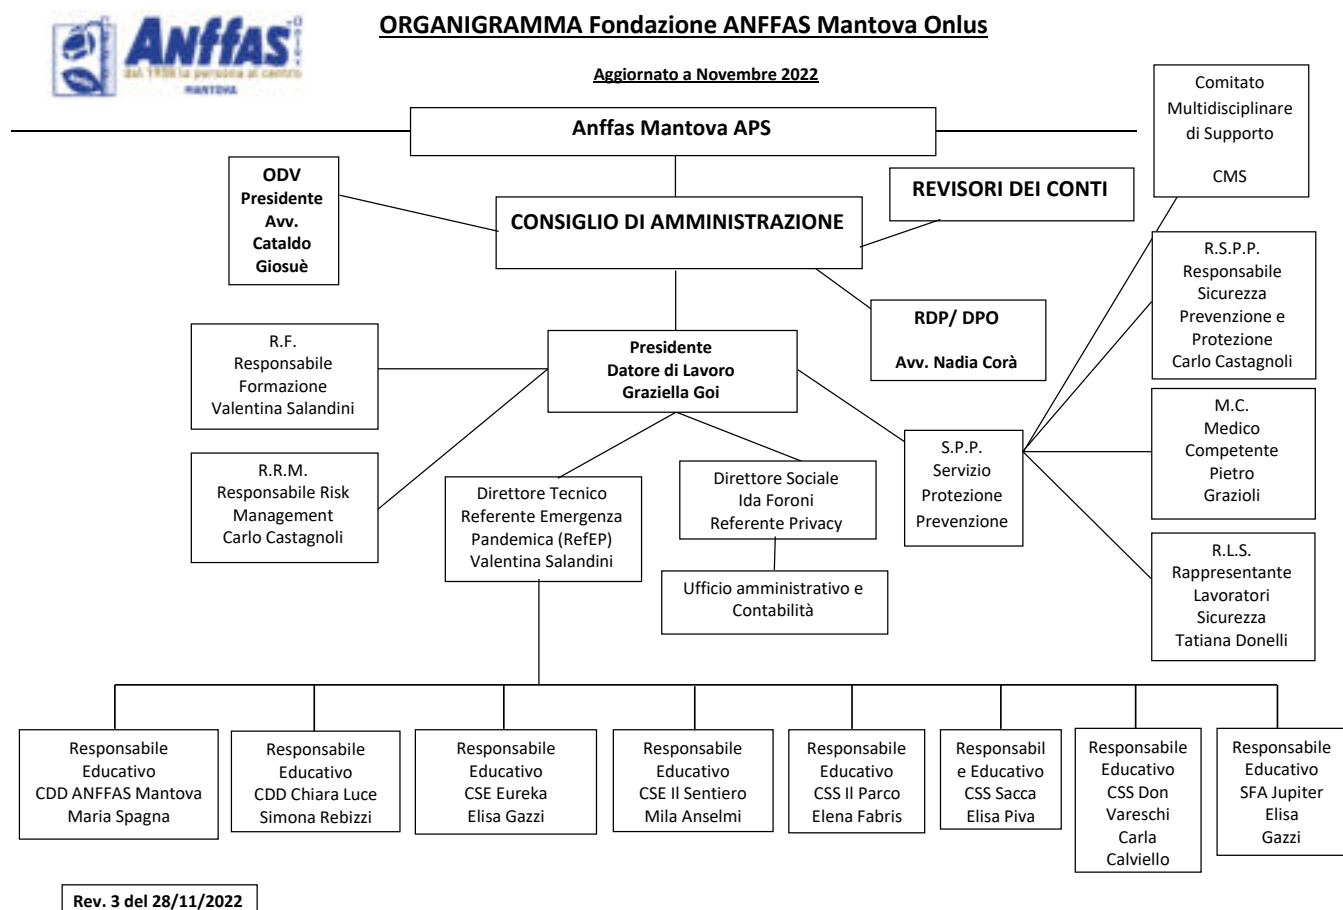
Anffas Onlus dal 1958 la persona al centro MANTOVA

ORGANIGRAMMA Fondazione ANFFAS Mantova Onlus

Aggiornato a Novembre 2022

Comitato Multidisciplinare di Supporto

CMS

Anffas Mantova APS

ODV Presidente Avv. Cataldo Giosuè

CONSIGLIO DI AMMINISTRAZIONE

REVISORI DEI CONTI

R.S.P.P. Responsabile Sicurezza Prevenzione e Protezione Carlo Castagnoli

RDP/ DPO

Avv. Nadia Corà

R.F. Responsabile Formazione Valentina Salandini

Presidente Datore di Lavoro Graziella Goi

M.C. Medico Competente Pietro Grazioli

R.R.M. Responsabile Risk Management Carlo Castagnoli

Direttore Tecnico Referente Emergenza Pandemica (RefEP) Valentina Salandini

Direttore Sociale Ida Foroni Referente Privacy

S.P.P. Servizio Protezione Prevenzione

Ufficio amministrativo e Contabilità

R.L.S. Rappresentante Lavoratori Sicurezza Tatiana Donelli

Responsabile Educativo CDD ANFFAS Mantova Maria Spagna

Responsabile Educativo CDD Chiara Luce Simona Rebizzi

Responsabile Educativo CSE Eureka Elisa Gazzi

Responsabile Educativo CSE Il Sentiero Mila Anselmi

Responsabile Educativo CSS Il Parco Elena Fabris

Responsabile Educativo CSS Sacca Elisa Piva

Responsabile Educativo CSS Don Vareschi Carla Calviello

Responsabile Educativo SFA Jupiter Elisa Gazzi

Rev. 3 del 28/11/2022